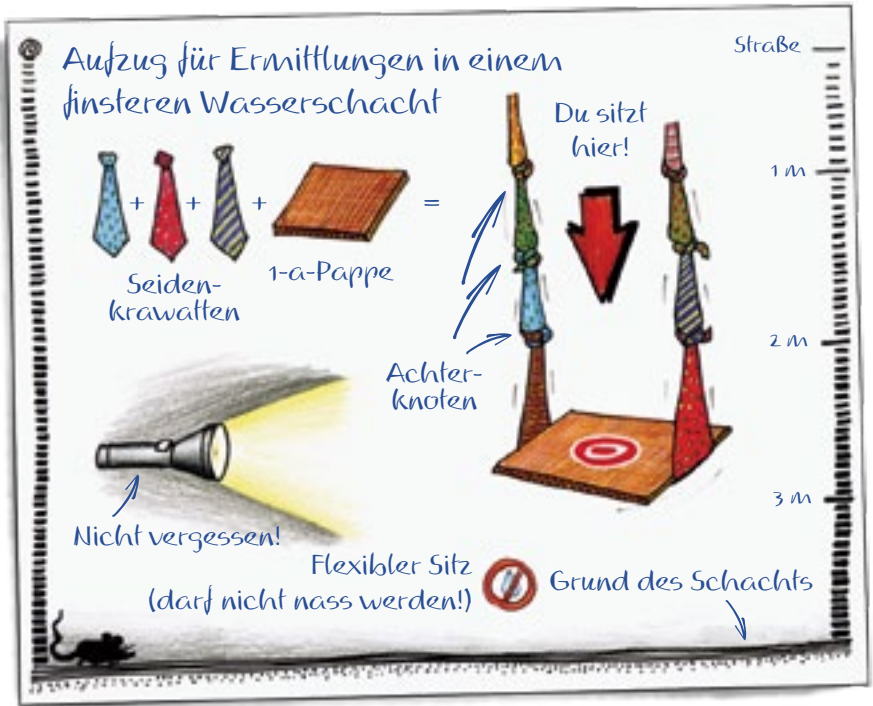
Aufzug für Ermittlungen in einem finsteren Wasserschacht

Straße

1 m

2 m

3 m

+ + + =

Seidenkrawatten

1-a-Pappe

Du sitzt hier!

Achterknoten

Nicht vergessen!

Flexibler Sitz (darf nicht nass werden!)

Grund des Schachts